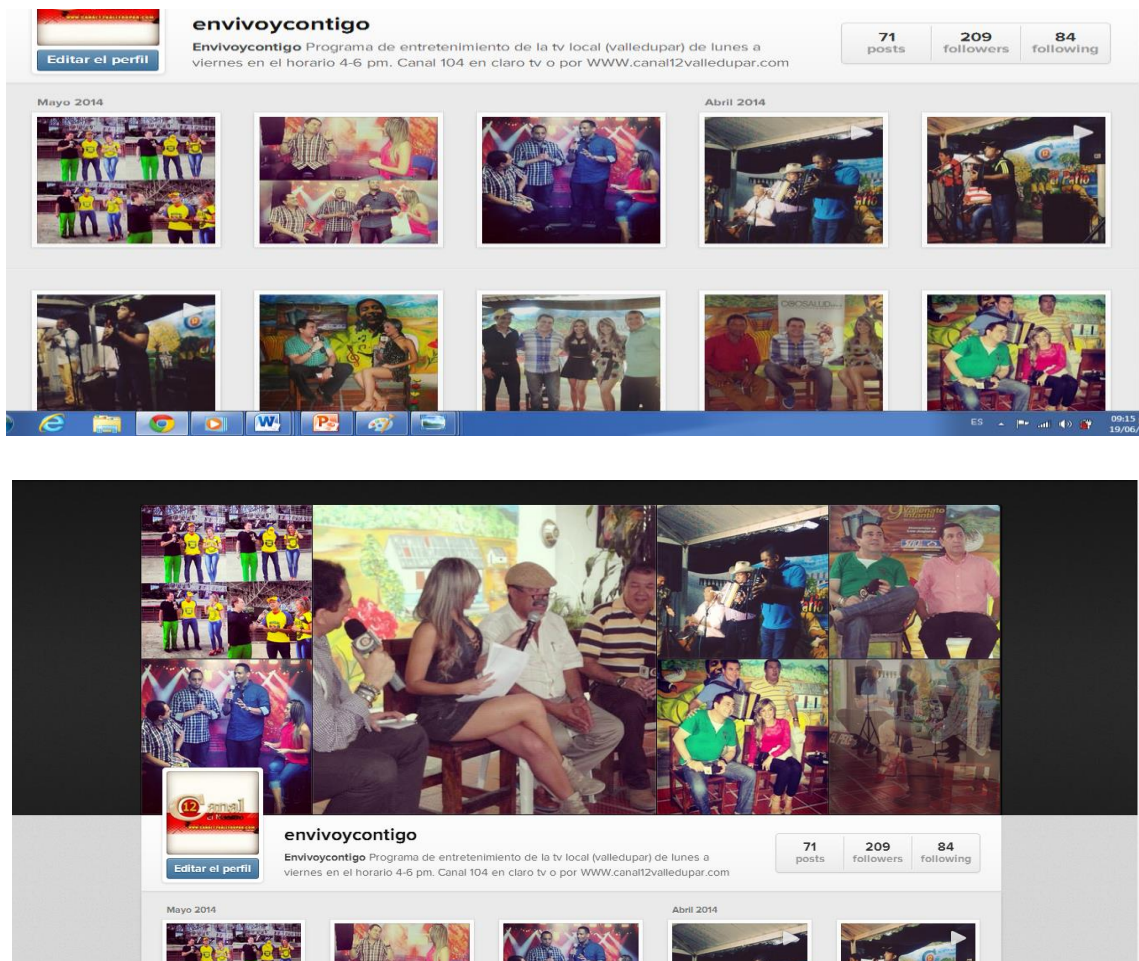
Editar el perfil

envivoycontigo

Envivoycontigo Programa de entretenimiento de la tv local (valledupar) de lunes a viernes en el horario 4-6 pm. Canal 104 en claro tv o por WWW.canal12valledupar.com

| 71 posts | 209 followers | 84 following |
|---|---|---|

Mayo 2014

Abril 2014

ES

09:15
19/06/

12 canal
www.canal12valledupar.com

envivoycontigo

Envivoycontigo Programa de entretenimiento de la tv local (valledupar) de lunes a viernes en el horario 4-6 pm. Canal 104 en claro tv o por WWW.canal12valledupar.com

Editar el perfil

| 71 posts | 209 followers | 84 following |
|---|---|---|

Mayo 2014

Abril 2014